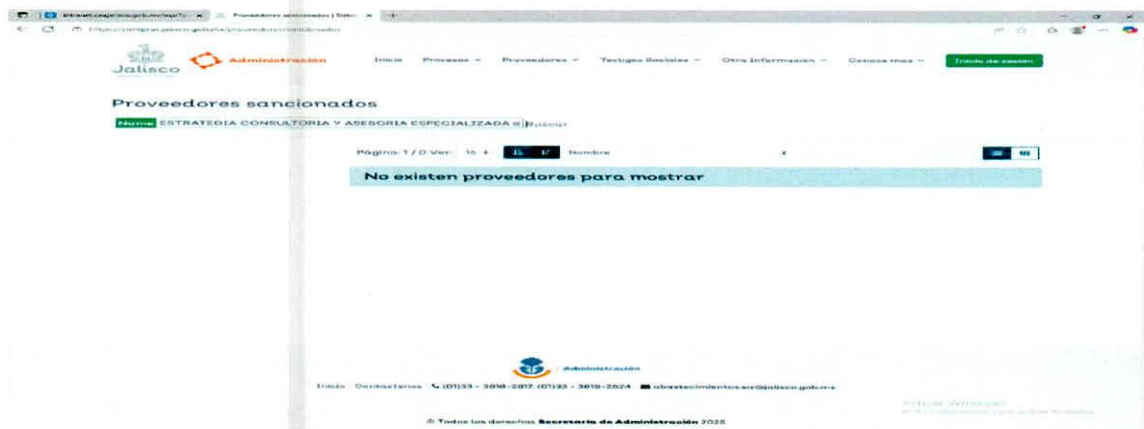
Proveedores sancionados | Sist... ×

Jalisco Administración Inicio Procesos Proveedores Testigos Sociales Otra Información Conoce más Inicio de sesión

Proveedores sancionados

Nombre ESTRATEGIA CONSULTORIA Y ASESORIA ESPECIALIZADA × Buscar

Página: 1 / 0 Ver: 15 Nombre

No existen proveedores para mostrar

Administración

Inicio Contactanos (01)33 - 3818-2817, (01)33 - 3818-2824 abastecimientos.sa@jalisco.gob.mx

Activar Windows

© Todos los derechos Secretaría de Administración 2025